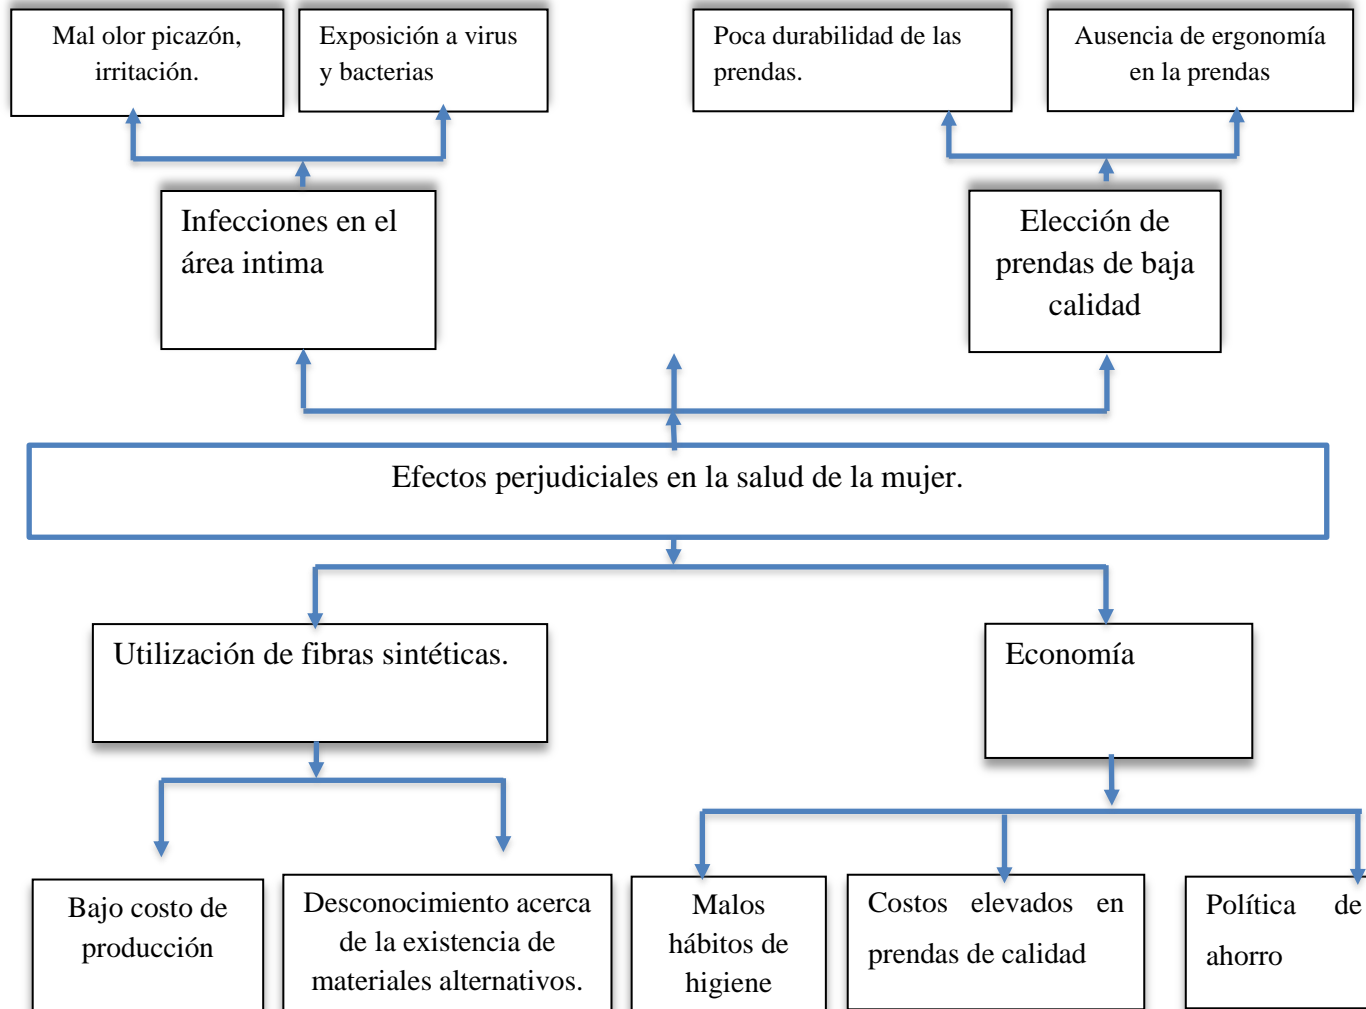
Mal olor picazón, irritación.

Exposición a virus y bacterias

Poca durabilidad de las prendas.

Ausencia de ergonomía en la prendas

Infecciones en el área intima

Elección de prendas de baja calidad

Efectos perjudiciales en la salud de la mujer.

Utilización de fibras sintéticas.

Economía

Bajo costo de producción

Desconocimiento acerca de la existencia de materiales alternativos.

Malos hábitos de higiene

Costos elevados en prendas de calidad

Política de ahorro